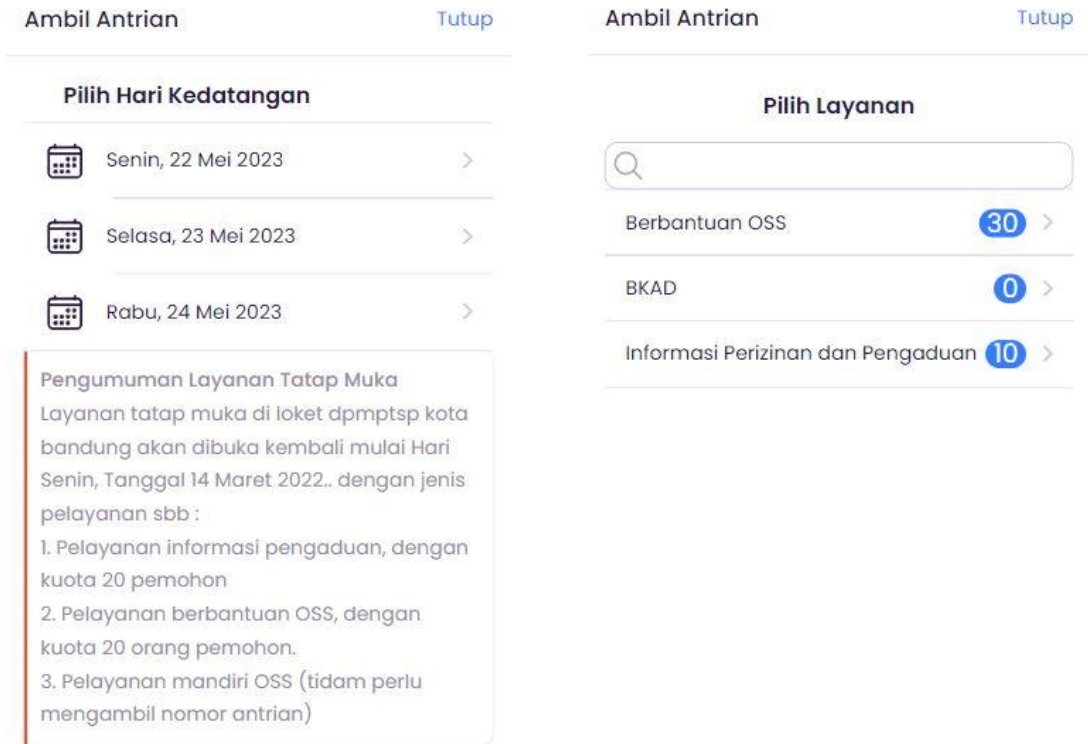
Ambil Antrian Tutup

Pilih Hari Kedatangan

Senin, 22 Mei 2023

Selasa, 23 Mei 2023

Rabu, 24 Mei 2023

Pengumuman Layanan Tatap Muka
Layanan tatap muka di loket dpmptsp kota bandung akan dibuka kembali mulai Hari Senin, Tanggal 14 Maret 2022.. dengan jenis pelayanan sbb :
1. Pelayanan informasi pengaduan, dengan kuota 20 pemohon
2. Pelayanan berbantuan OSS, dengan kuota 20 orang pemohon.
3. Pelayanan mandiri OSS (tidam perlu mengambil nomor antrian)

Ambil Antrian Tutup

Pilih Layanan

Berbantuan OSS 30

BKAD 0

Informasi Perizinan dan Pengaduan 10